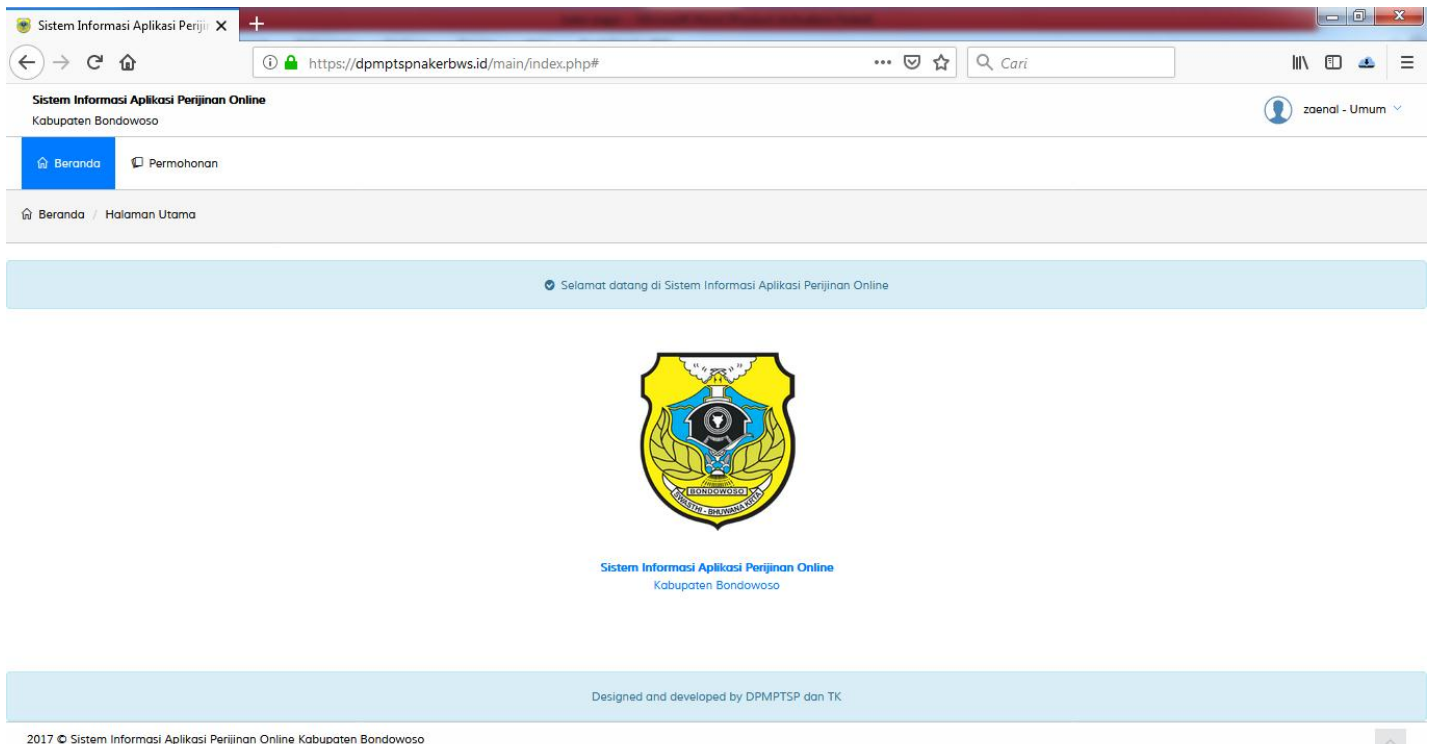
Sistem Informasi Aplikasi Periji

https://dpmptspnakerbws.id/main/index.php#

Cari

Sistem Informasi Aplikasi Perijinan Online
Kabupaten Bondowoso

zaenal - Umum

Beranda

Permohonan

Beranda / Halaman Utama

Selamat datang di Sistem Informasi Aplikasi Perijinan Online

BONDOWOSO

SWASTHI - BHUWANA - KRTA

Sistem Informasi Aplikasi Perijinan Online
Kabupaten Bondowoso

Designed and developed by DPMPTSP dan TK

2017 © Sistem Informasi Aplikasi Perijinan Online Kabupaten Bondowoso